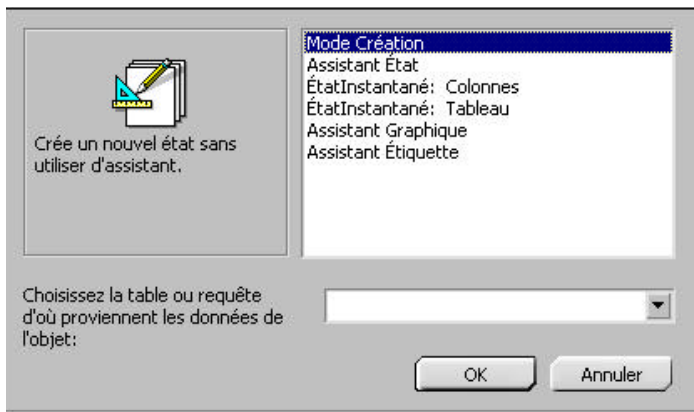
Crée un nouvel état sans utiliser d'assistant.

Mode Création
Assistant État
ÉtatInstantané: Colonnes
ÉtatInstantané: Tableau
Assistant Graphique
Assistant Étiquette

Choisissez la table ou requête d'où proviennent les données de l'objet:

OK
Annuler